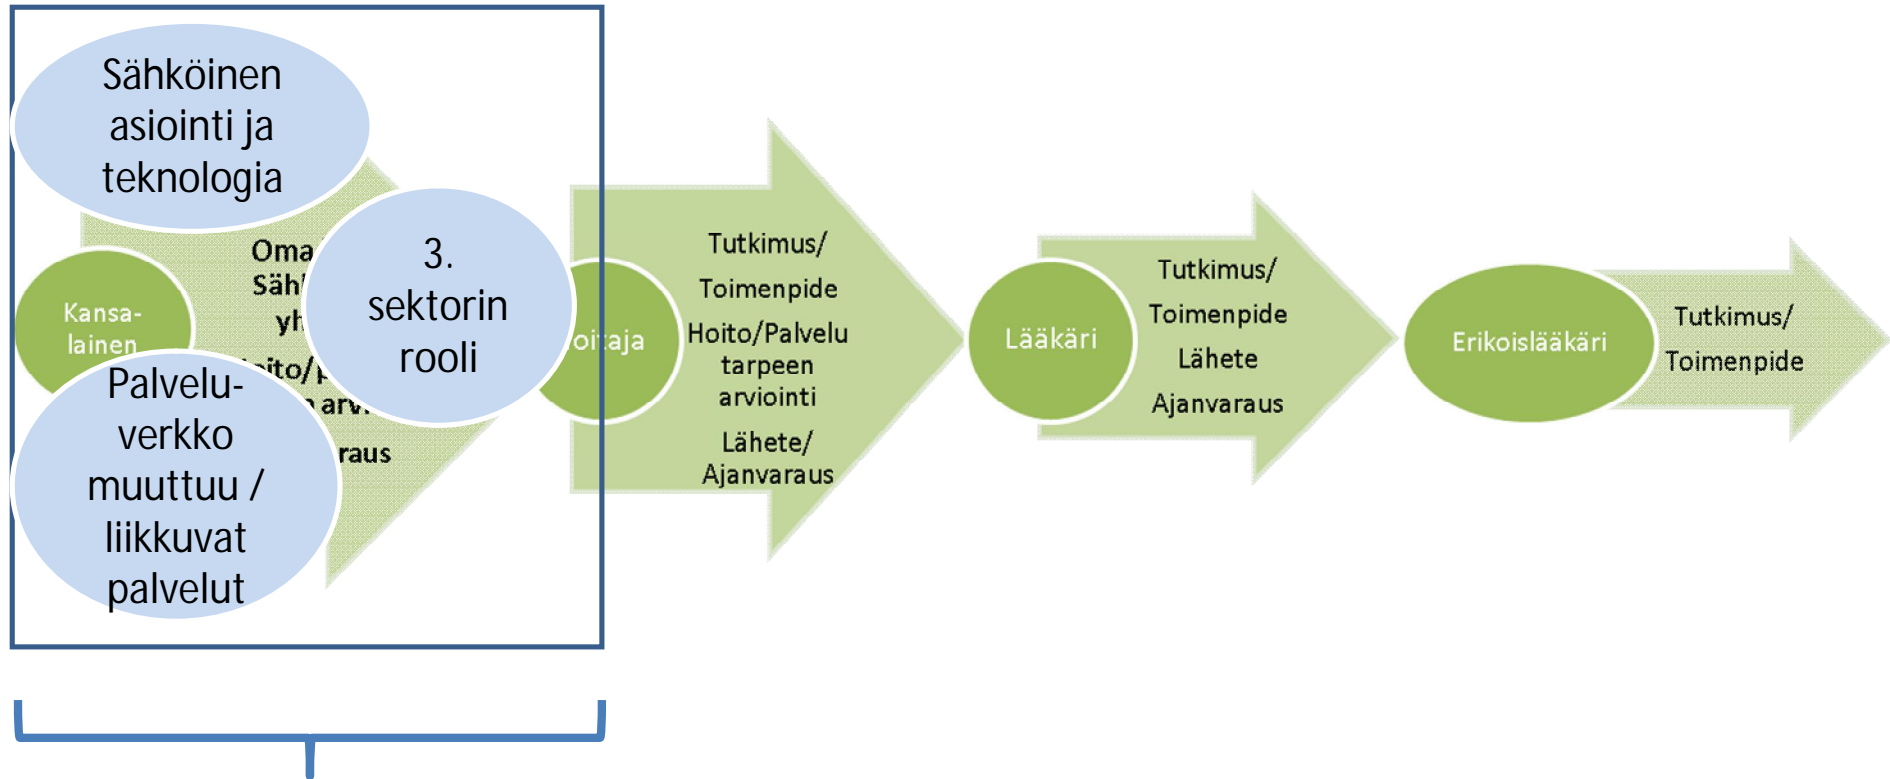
Sähköinen asiointi ja teknologia

Kansa-lainen

Oma
Säh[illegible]
yh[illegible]
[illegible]ito/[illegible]
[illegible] arv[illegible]
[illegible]raus

3. sektorin rooli

Palvelu-verkko muuttuu / liikkuvat palvelut

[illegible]oi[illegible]aja

Tutkimus/
Toimenpide
Hoito/Palvelu tarpeen arviointi
Lähete/ Ajanvaraus

Lääkäri

Tutkimus/
Toimenpide
Lähete
Ajanvaraus

Erikoislääkäri

Tutkimus/
Toimenpide